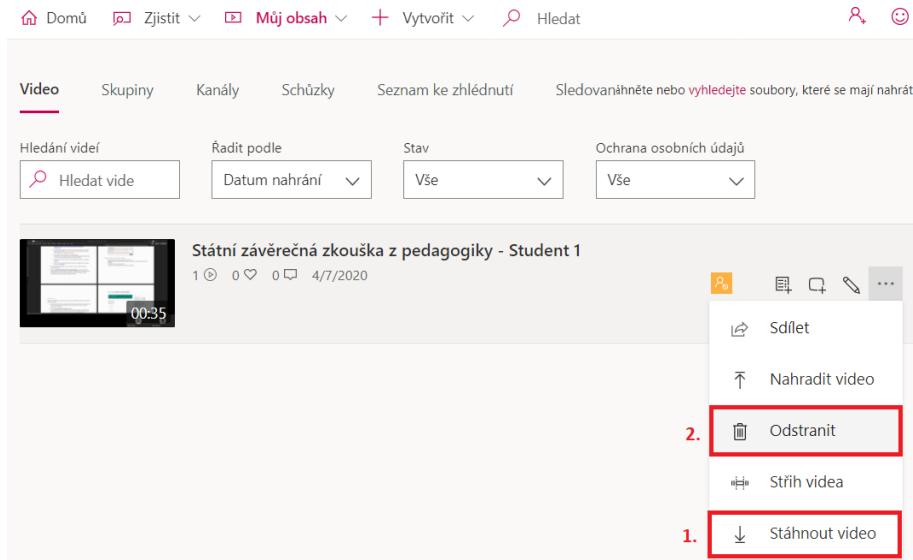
Domů Zjistit Můj obsah Vytvořit Hledat

Video Skupiny Kanály Schůzky Seznam ke zhlédnutí Sledovanáhněte nebo vyhledejte soubory, které se mají nahrát

Hledání videí
Hledat vide

Řadit podle
Datum nahrání

Stav
Vše

Ochrana osobních údajů
Vše

00:35

Státní závěrečná zkouška z pedagogiky - Student 1
1 0 0 4/7/2020

Sdílet
Nahradit video
2. Odstranit
Střih videa
1. Stáhnout video